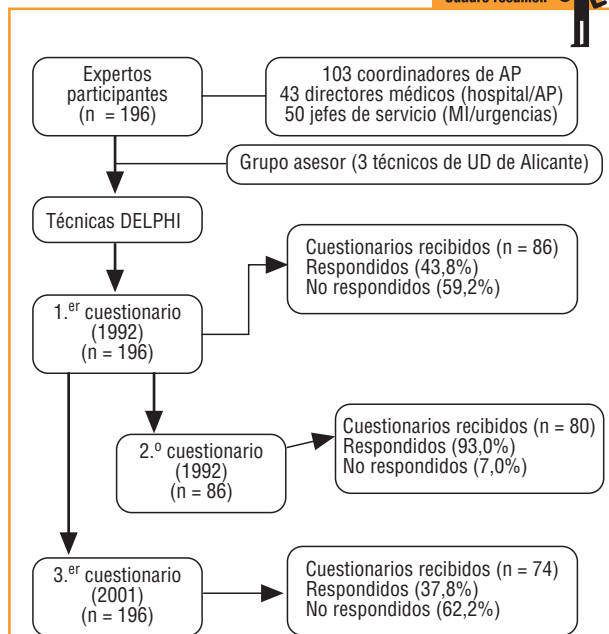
Cuadro resumen

Expertos participantes (n = 196)

103 coordinadores de AP
43 directores médicos (hospital/AP)
50 jefes de servicio (MI/urgencias)

Grupo asesor (3 técnicos de UD de Alicante)

Técnicas DELPHI

Cuestionarios recibidos (n = 86)
Respondidos (43,8%)
No respondidos (59,2%)

1.$^{er}$ cuestionario (1992) (n = 196)

Cuestionarios recibidos (n = 80)
Respondidos (93,0%)
No respondidos (7,0%)

2.$^{o}$ cuestionario (1992) (n = 86)

3.$^{er}$ cuestionario (2001) (n = 196)

Cuestionarios recibidos (n = 74)
Respondidos (37,8%)
No respondidos (62,2%)